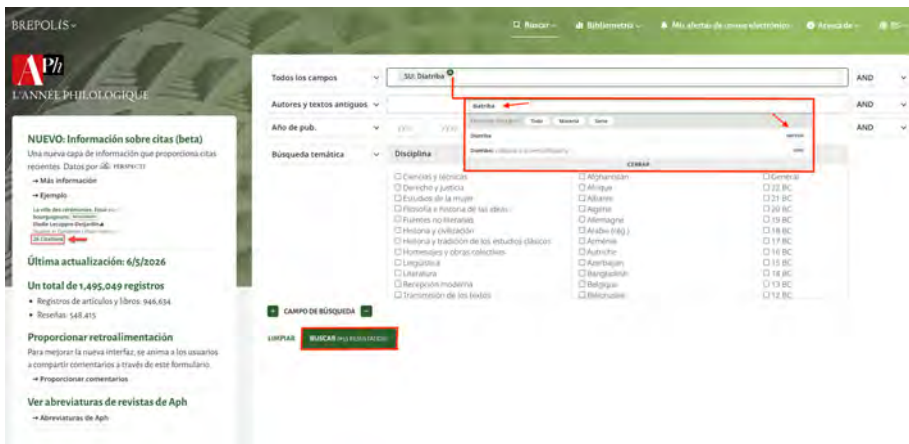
BREPOLIS

Buscar
Bibliometría
Mis alertas de correo electrónico
Acerca de

APh
L'ANNÉE PHILOLOGIQUE

NUEVO: Información sobre citas (beta)
Una nueva capa de información que proporciona citas recientes. Datos por PERSPECTI
→ Más información
→ Ejemplo
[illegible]
26 Citations

Última actualización: 6/5/2026

Un total de 1,495,049 registros
• Registros de artículos y libros: 946,634
• Reseñas: 548,415

Proporcionar retroalimentación
Para mejorar la nueva interfaz, se anima a los usuarios a compartir comentarios a través de este formulario.
→ Proporcionar comentarios

Ver abreviaturas de revistas de Aph
→ Abreviaturas de Aph

Todos los campos
Str. Diatriba
AND
Autores y textos antiguos
AND
Año de pub.
AND
Búsqueda temática
Disciplina

Diatriba
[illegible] Todo Materia Serie
Diatriba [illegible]
Diatribe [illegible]
CERRAR

Ciencias y técnicas
Derecho y justicia
Estudios de la mujer
Filosofía e historia de las ideas
Fuentes no literarias
Historia y civilización
Historia y tradición de los estudios clásicos
Homenajes y obras colectivas
Lingüística
Literatura
Recepción moderna
Transmisión de los textos

Afghanistan
Afrique
Albanie
Algérie
Allemagne
Arabie (rég.)
Arménie
Autriche
Azerbaijan
Bangladesh
Belgique
Biélorussie

General
22 BC
21 BC
20 BC
19 BC
18 BC
17 BC
16 BC
15 BC
14 BC
13 BC
12 BC

CAMPO DE BÚSQUEDA

LIMPIAR
BUSCAR (93 RESULTADOS)